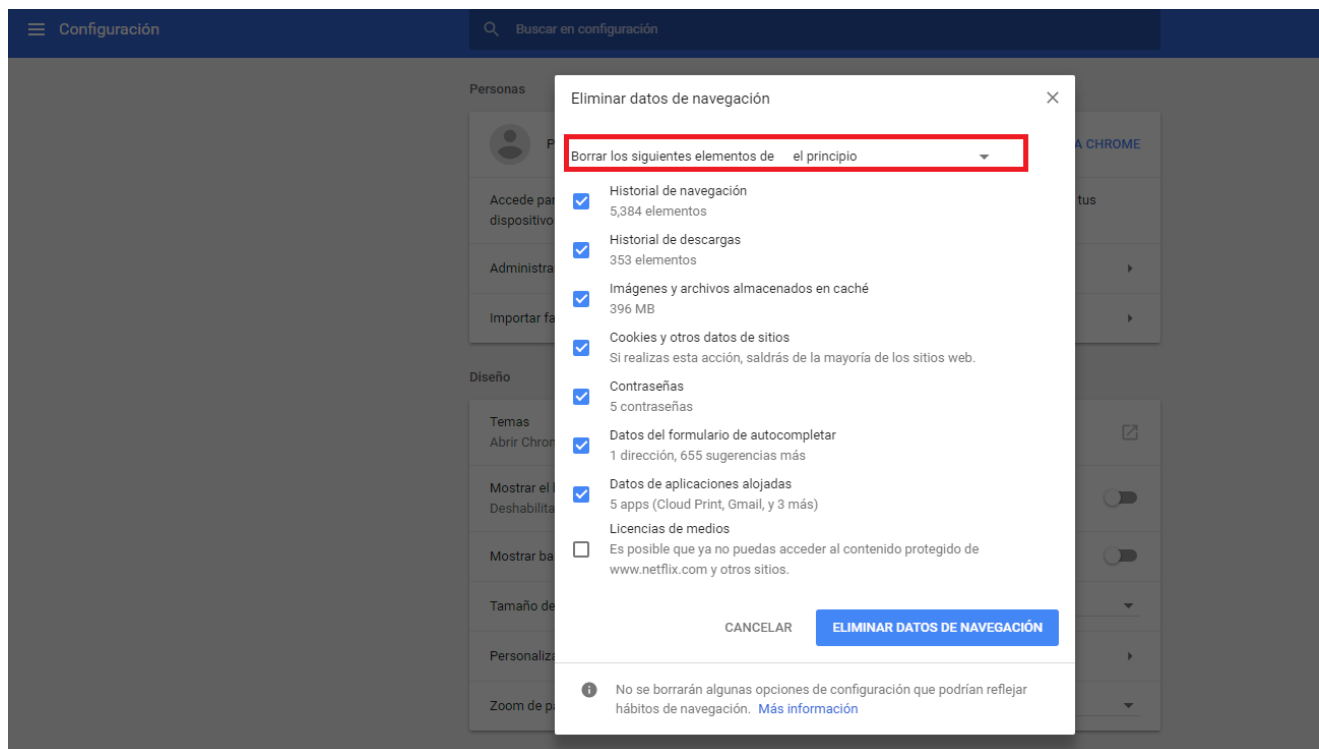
Configuración

Buscar en configuración

Personas

P

A CHROME

Accede par
dispositivo

tus

Administra

Importar fa

Diseño

Temas
Abrir Chron

Mostrar el
Deshabilita

Mostrar ba

Tamaño de

Personaliza

Zoom de p

Eliminar datos de navegación

Borrar los siguientes elementos de el principio

Historial de navegación
5,384 elementos

Historial de descargas
353 elementos

Imágenes y archivos almacenados en caché
396 MB

Cookies y otros datos de sitios
Si realizas esta acción, saldrás de la mayoría de los sitios web.

Contraseñas
5 contraseñas

Datos del formulario de autocompletar
1 dirección, 655 sugerencias más

Datos de aplicaciones alojadas
5 apps (Cloud Print, Gmail, y 3 más)

Licencias de medios
Es posible que ya no puedas acceder al contenido protegido de www.netflix.com y otros sitios.

CANCELAR

ELIMINAR DATOS DE NAVEGACIÓN

No se borrarán algunas opciones de configuración que podrían reflejar hábitos de navegación. Más información